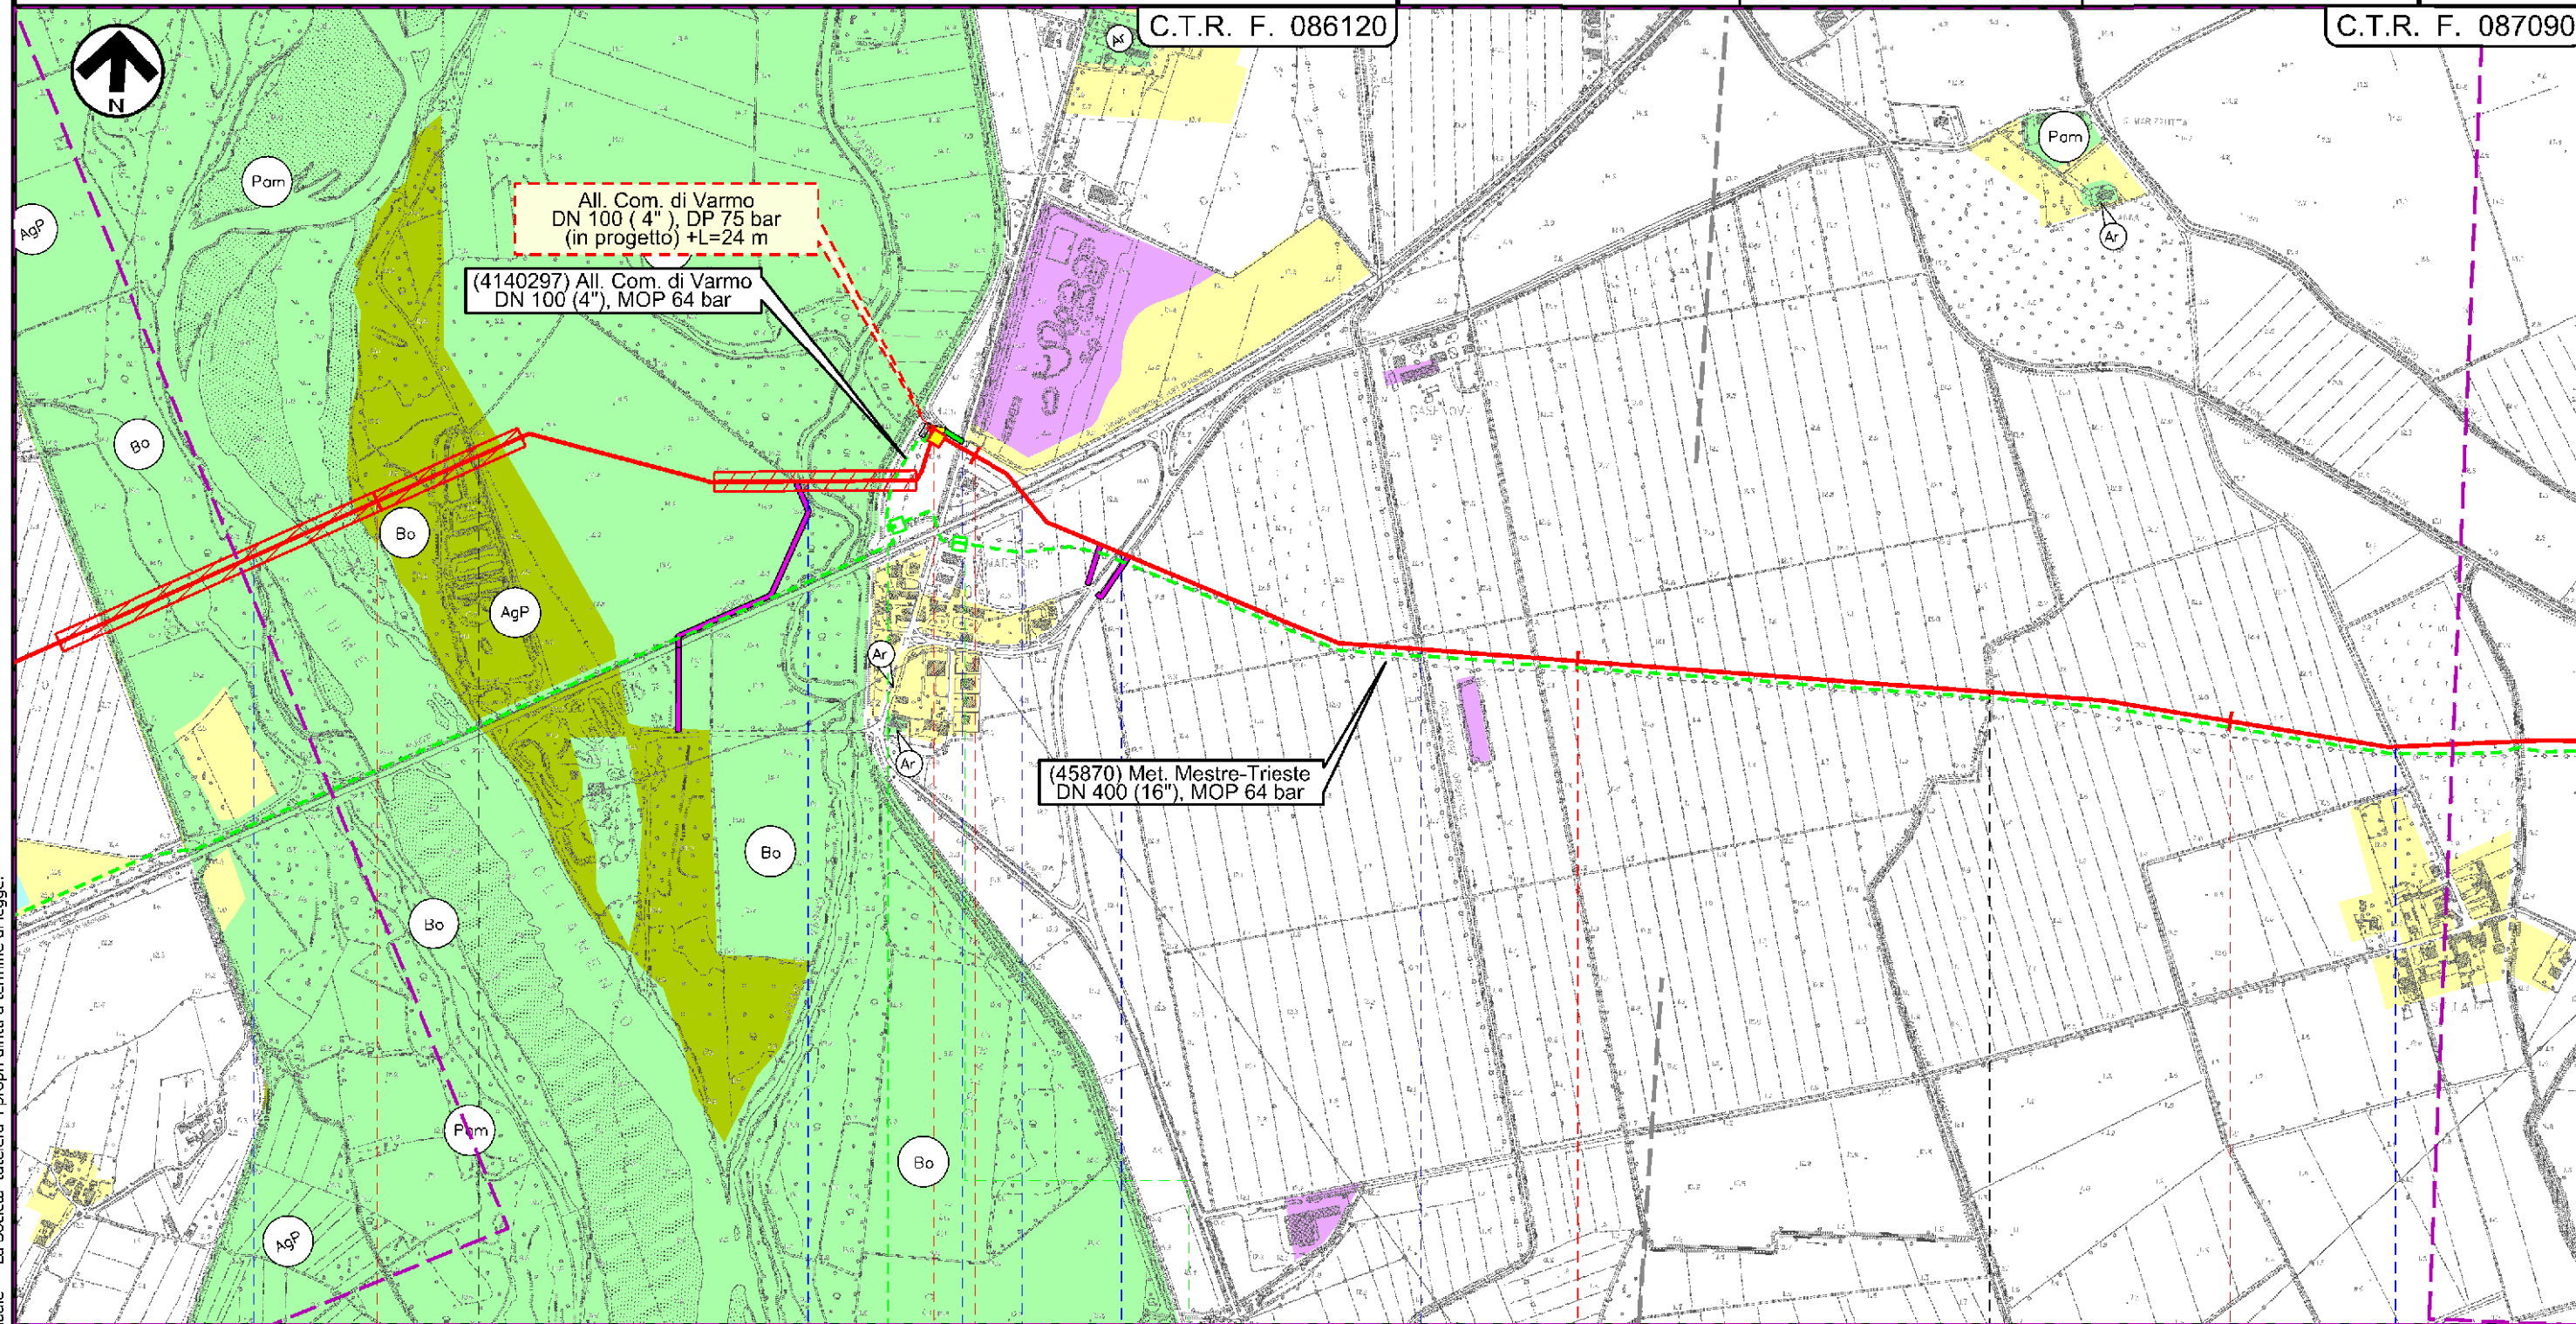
C.T.R. F. 086120

C.T.R. F. 087090

N

Pam

AgP

All. Com. di Varmo
DN 100 ( 4" ), DP 75 bar
(in progetto) +L=24 m

(4140297) All. Com. di Varmo
DN 100 (4"), MOP 64 bar

Bo

Bo

AgP

Ar

Ar

Ar

Pam

Ar

(45870) Met. Mestre-Trieste
DN 400 (16"), MOP 64 bar

Bo

Bo

Pam

Bo

AgP

Pam